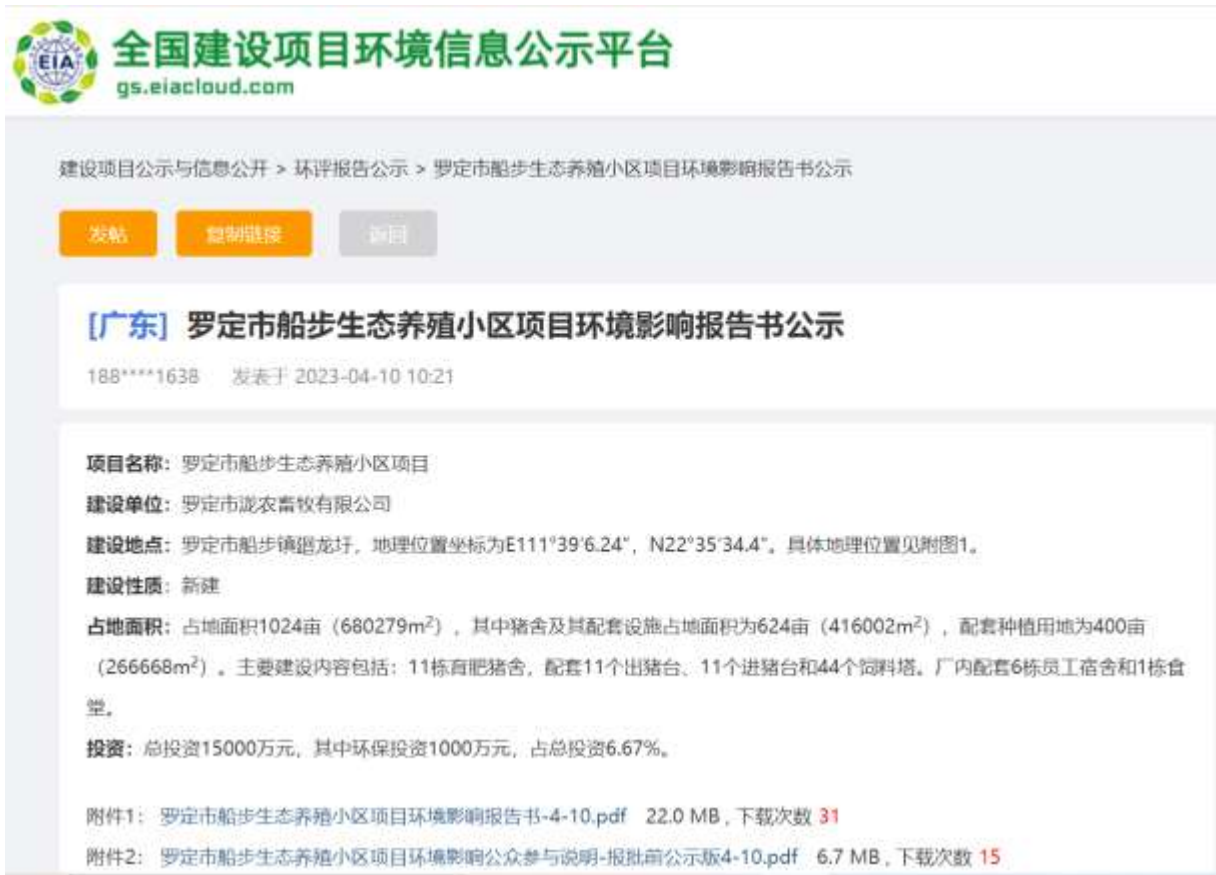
EIA

全国建设项目环境信息公示平台
gs.eiacloud.com

建设项目公示与信息公开 > 环评报告公示 > 罗定市船步生态养殖小区项目环境影响报告书公示

发帖 复制链接 返回

[广东] 罗定市船步生态养殖小区项目环境影响报告书公示

188****1638 发表于 2023-04-10 10:21

项目名称：罗定市船步生态养殖小区项目

建设单位：罗定市泷农畜牧有限公司

建设地点：罗定市船步镇蛩龙圩，地理位置坐标为E111°39'6.24"，N22°35'34.4"。具体地理位置见附图1。

建设性质：新建

占地面积：占地面积1024亩（680279m$^2$），其中猪舍及其配套设施占地面积为624亩（416002m$^2$），配套种植用地为400亩（266668m$^2$）。主要建设内容包括：11栋育肥猪舍，配套11个出猪台、11个进猪台和44个饲料塔。厂内配套6栋员工宿舍和1栋食堂。

投资：总投资15000万元，其中环保投资1000万元，占总投资6.67%。

附件1： 罗定市船步生态养殖小区项目环境影响报告书-4-10.pdf 22.0 MB , 下载次数 31

附件2： 罗定市船步生态养殖小区项目环境影响公众参与说明-报批前公示版4-10.pdf 6.7 MB , 下载次数 15